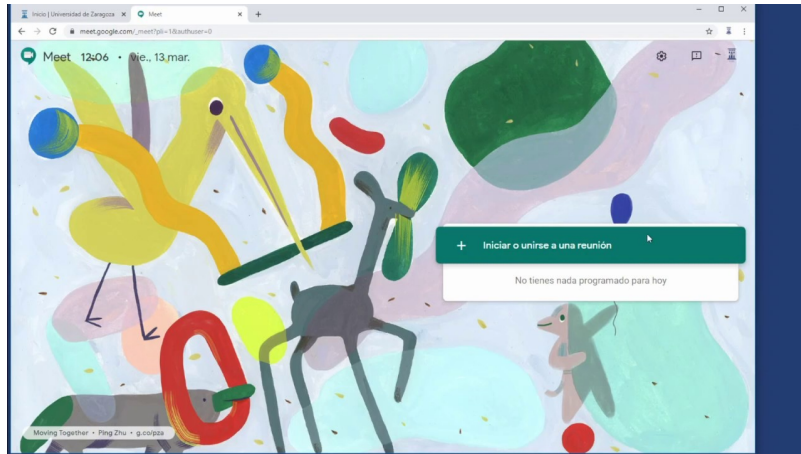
Inicio | Universidad de Zaragoza
Meet
meet.google.com/_meet?pli=1&authuser=0

Meet 12:06 • vie., 13 mar.

+ Iniciar o unirse a una reunión

No tienes nada programado para hoy

Moving Together • Ping Zhu • g.co/pza